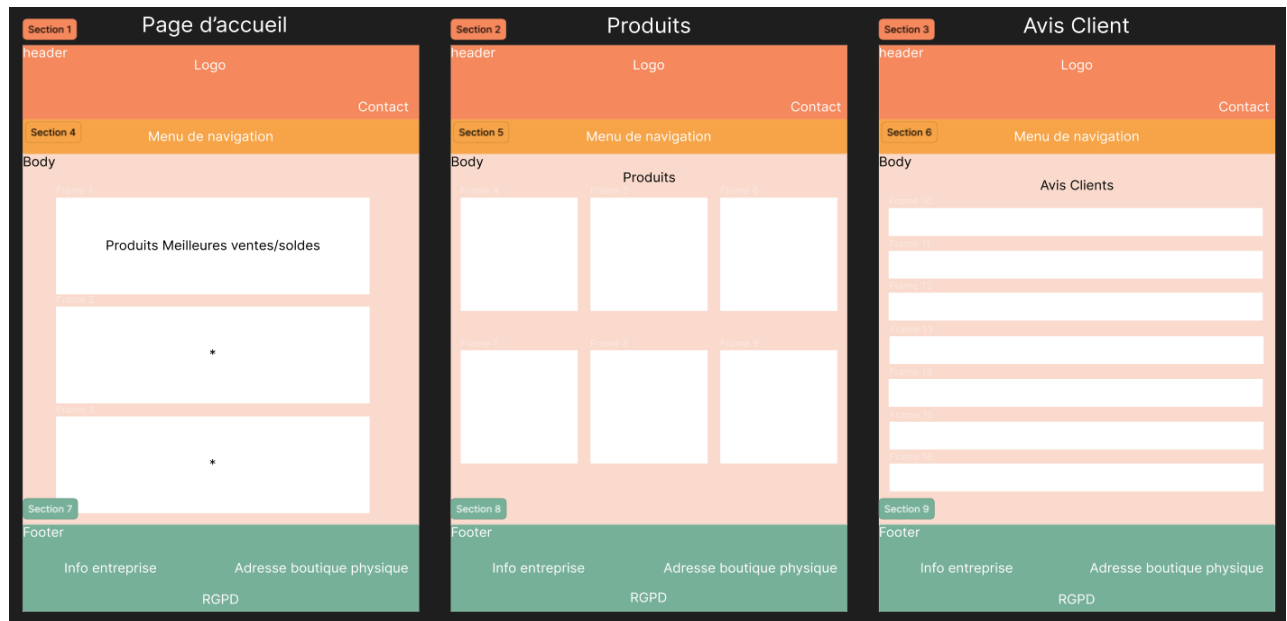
Section 1
Page d'accueil
header
Logo
Contact
Section 4
Menu de navigation
Body
Frame 1
Produits Meilleures ventes/soldes
Frame 2
*
Frame 3
*
Section 7
Footer
Info entreprise
Adresse boutique physique
RGPD

Section 2
Produits
header
Logo
Contact
Section 5
Menu de navigation
Body
Produits
Frame 4
Frame 5
Frame 6
Frame 7
Frame 8
Frame 9
Section 8
Footer
Info entreprise
Adresse boutique physique
RGPD

Section 3
Avis Client
header
Logo
Contact
Section 6
Menu de navigation
Body
Avis Clients
Frame 10
Frame 11
Frame 11
Frame 13
Frame 14
Frame 15
Frame 16
Section 9
Footer
Info entreprise
Adresse boutique physique
RGPD